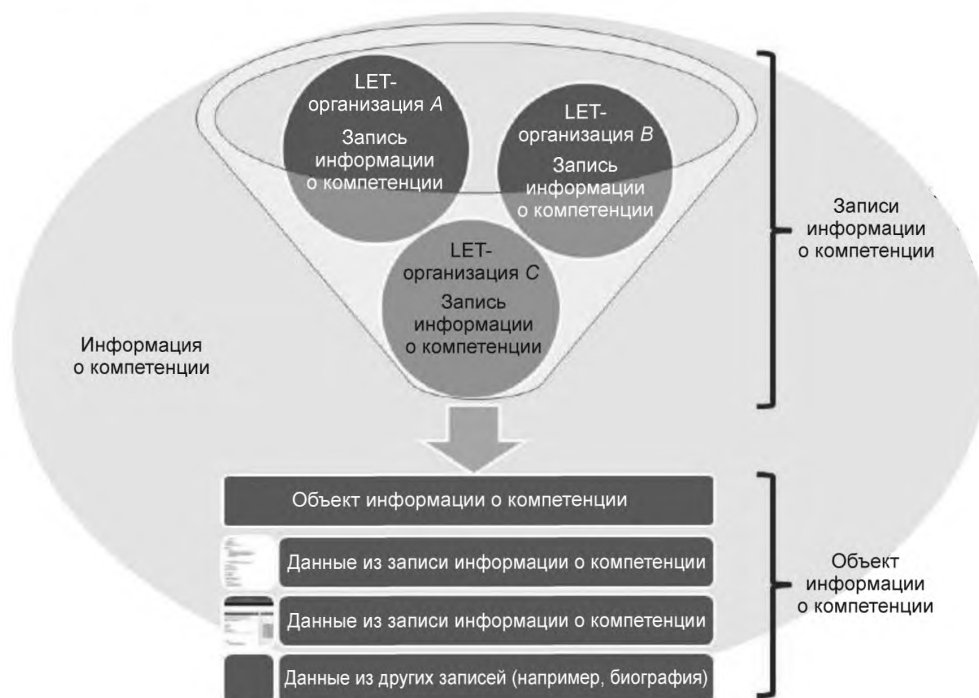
LET-организация $A$
Запись информации о компетенции

LET-организация $B$
Запись информации о компетенции

LET-организация $C$
Запись информации о компетенции

Записи информации о компетенции

Информация о компетенции

Объект информации о компетенции

Данные из записи информации о компетенции

Данные из записи информации о компетенции

Данные из других записей (например, биография)

Объект информации о компетенции